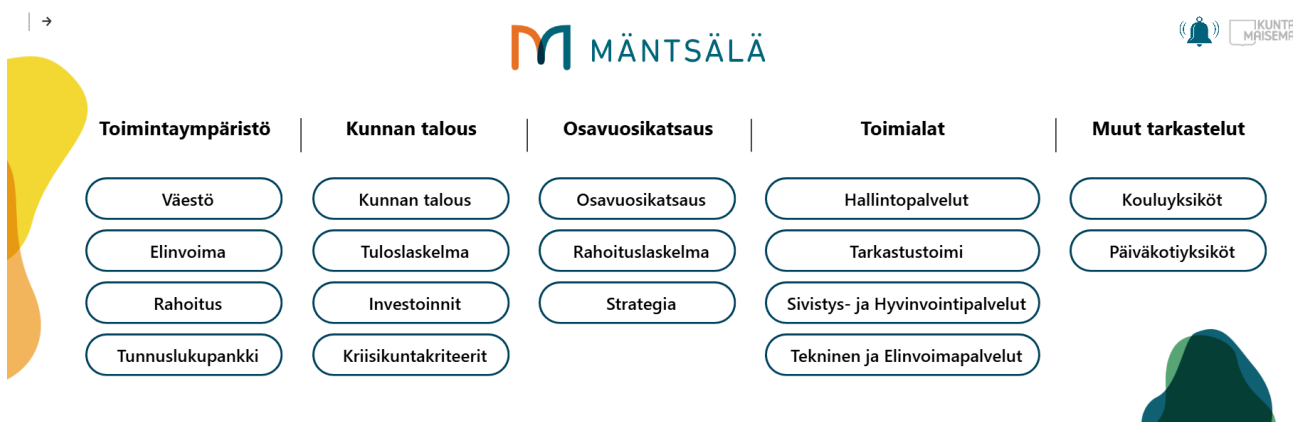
MÄNTSÄLÄ

KUNTA
MAISEMA

Toimintaympäristö

Väestö

Elinvoima

Rahoitus

Tunnuslukupankki

Kunnan talous

Kunnan talous

Tuloslaskelma

Investoinnit

Kriisikuntakriteerit

Osavuosikatsaus

Osavuosikatsaus

Rahoituslaskelma

Strategia

Toimialat

Hallintopalvelut

Tarkastustoimi

Sivistys- ja Hyvinvointipalvelut

Tekninen ja Elinvoimapalvelut

Muut tarkastelut

Kouluyksiköt

Päiväkotiyksiköt